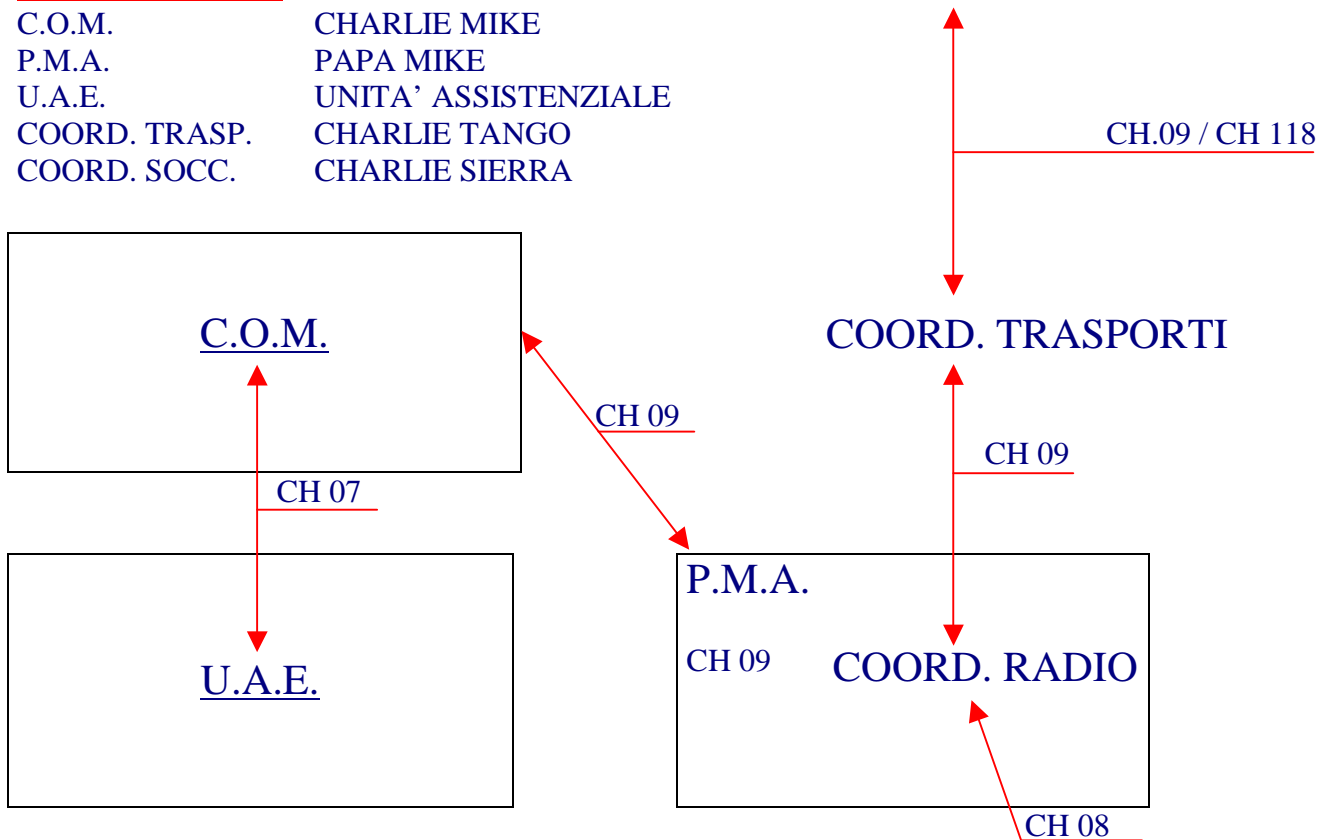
| | |
|---|---|
| C.O.M. | CHARLIE MIKE |
| P.M.A. | PAPA MIKE |
| U.A.E. | UNITA' ASSISTENZIALE |
| COORD. TRASP. | CHARLIE TANGO |
| COORD. SOCC. | CHARLIE SIERRA |

CH.09 / CH 118

C.O.M.

COORD. TRASPORTI

CH 09

CH 09

CH 07

P.M.A.

CH 09

COORD. RADIO

U.A.E.

CH 08